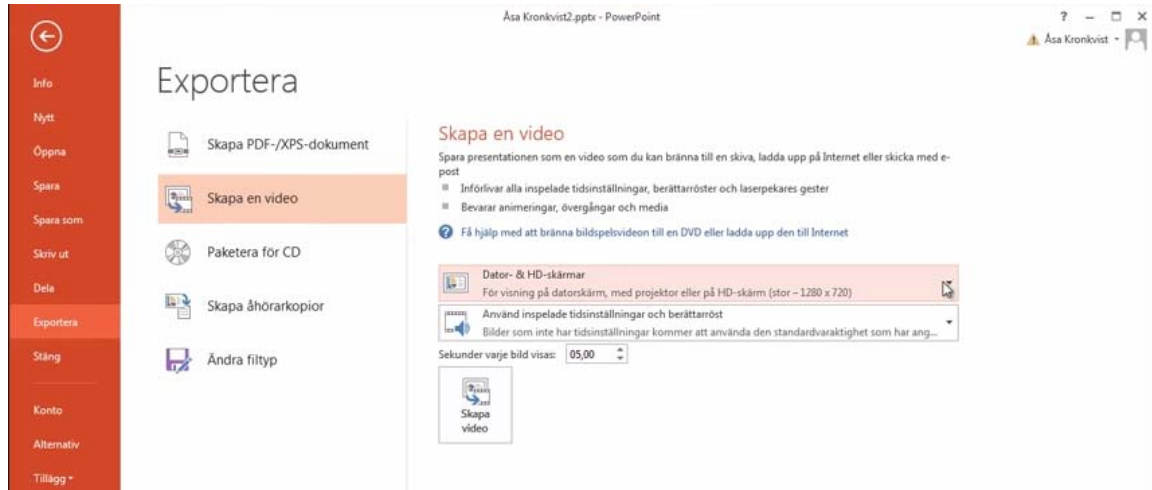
Åsa Kronkvist2.pptx - PowerPoint

? – □ ×

Åsa Kronkvist ▾

Info
Nytt
Öppna
Spara
Spara som
Skriv ut
Dela
Exportera
Stäng
Konto
Alternativ
Tillägg ▾

Exportera

Skapa PDF-/XPS-dokument
Skapa en video
Paketera för CD
Skapa åhörarkopior
Ändra filtyp

Skapa en video

Spara presentationen som en video som du kan bränna till en skiva, ladda upp på Internet eller skicka med e-post

Införlivar alla inspelade tidsinställningar, berättarröster och laserpekares gester

Bevarar animeringar, övergångar och media

Få hjälp med att bränna bildspelsvideon till en DVD eller ladda upp den till Internet

Dator- & HD-skärmar
För visning på datorskärm, med projektor eller på HD-skärm (stor – 1280 x 720)

Använd inspelade tidsinställningar och berättarröst
Bilder som inte har tidsinställningar kommer att använda den standardvaraktighet som har ang...

Sekunder varje bild visas: 05,00

Skapa video